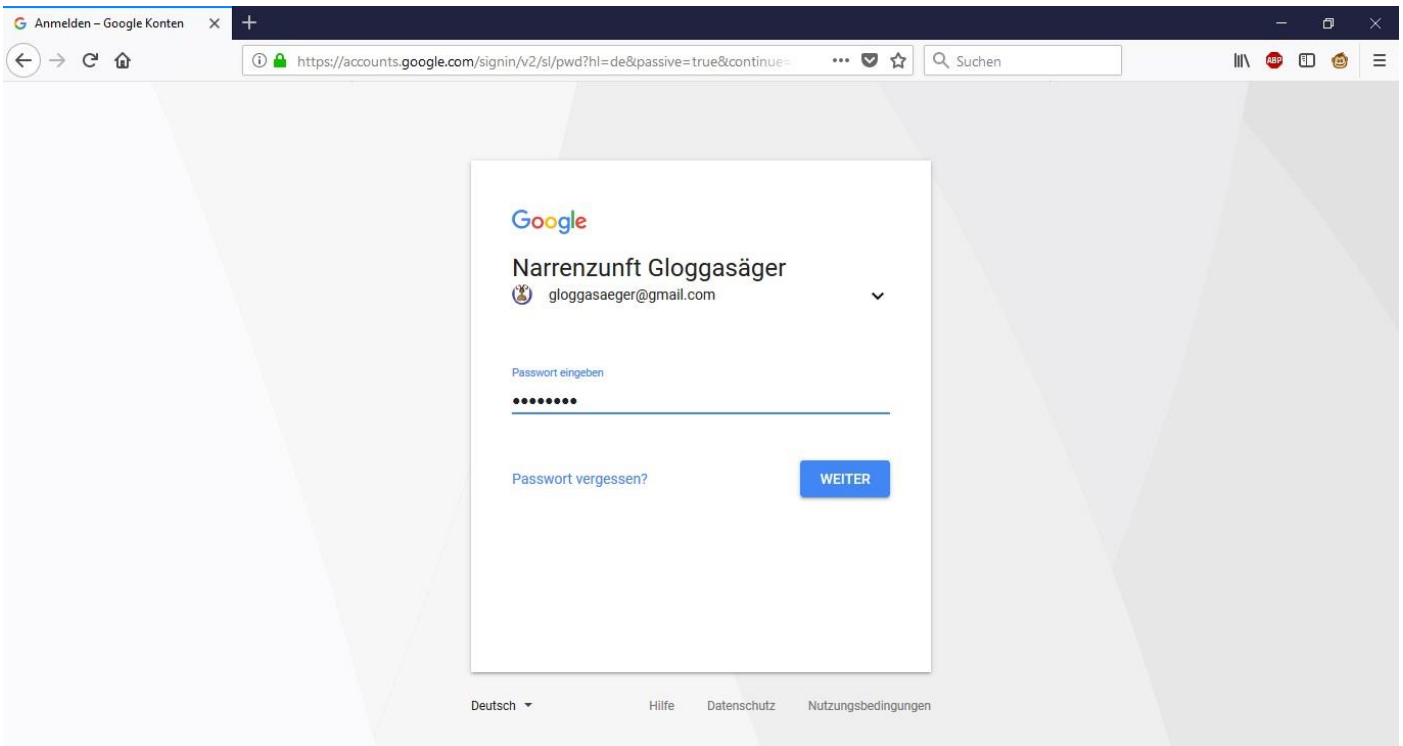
Anmelden – Google Konten

https://accounts.google.com/signin/v2/sl/pwd?hl=de&passive=true&continue=

Suchen

Google

Narrenzunft Gloggasäger

gloggasaeger@gmail.com

Passwort eingeben

••••••••

Passwort vergessen?

WEITER

Deutsch

Hilfe

Datenschutz

Nutzungsbedingungen